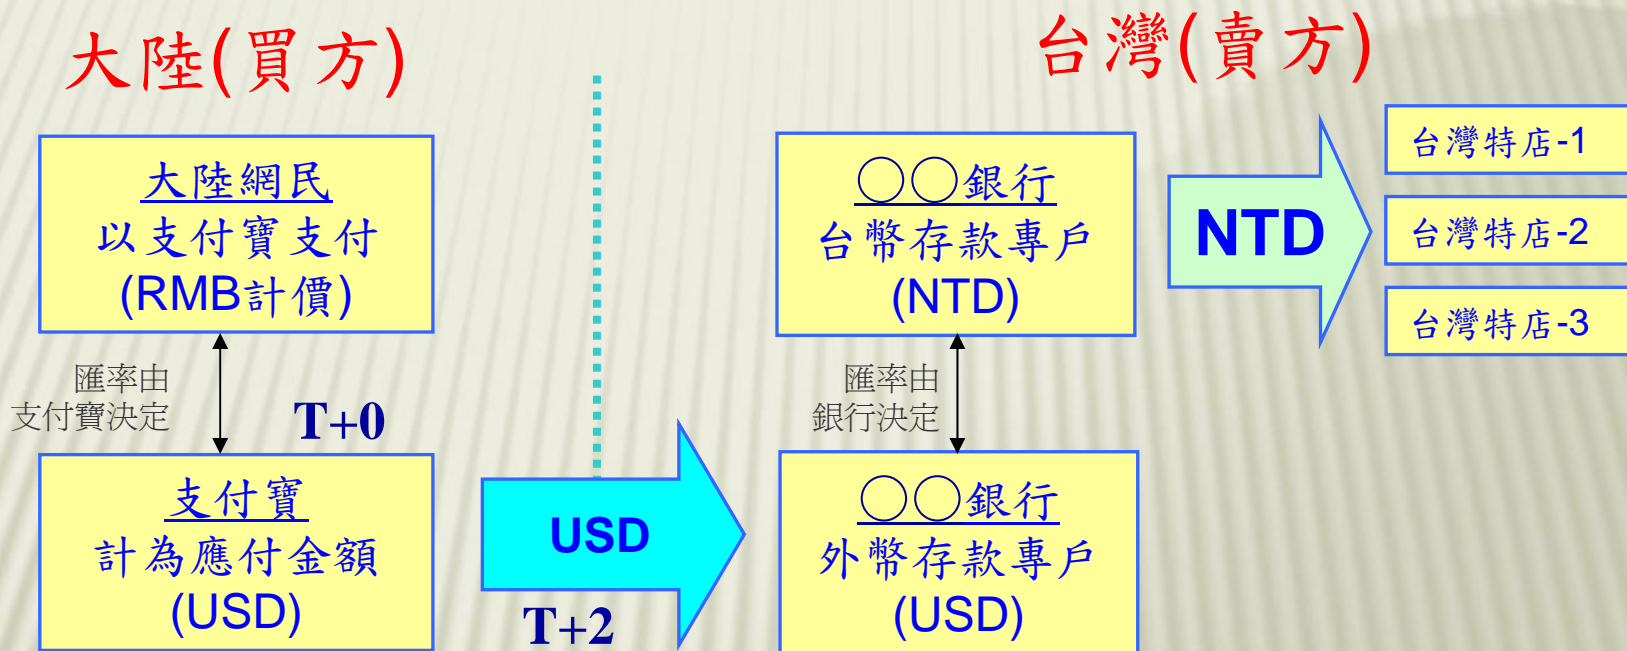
大陸(買方)

台灣(賣方)

大陸網民
以支付寶支付
(RMB計價)

匯率由
支付寶決定

T+0

支付寶
計為應付金額
(USD)

USD

T+2

○○銀行
台幣存款專戶
(NTD)

匯率由
銀行決定

○○銀行
外幣存款專戶
(USD)

NTD

台灣特店-1

台灣特店-2

台灣特店-3